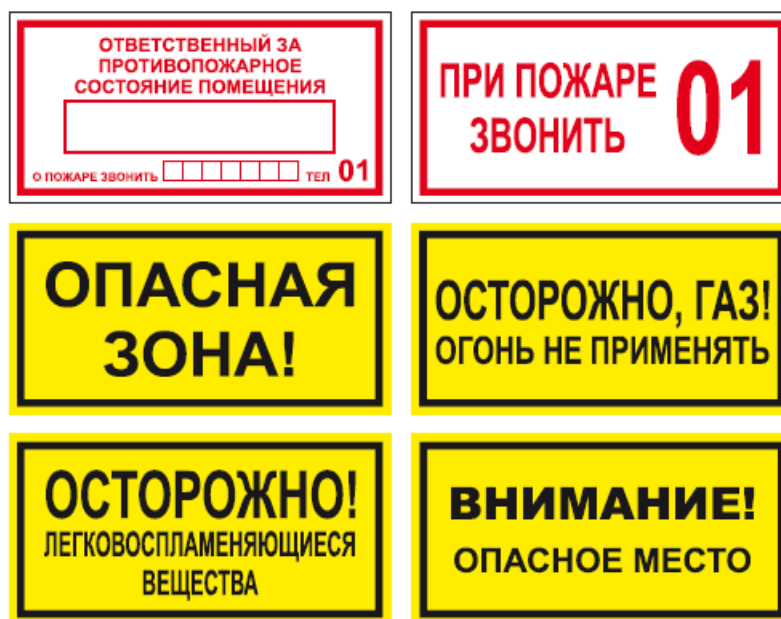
ОТВЕТСТВЕННЫЙ ЗА ПРОТИВОПОЖАРНОЕ СОСТОЯНИЕ ПОМЕЩЕНИЯ

О ПОЖАРЕ ЗВОНИТЬ ТЕЛ 01

ПРИ ПОЖАРЕ ЗВОНИТЬ 01

ОПАСНАЯ ЗОНА!

ОСТОРОЖНО, ГАЗ! ОГОНЬ НЕ ПРИМЕНЯТЬ

ОСТОРОЖНО! ЛЕГКОВОСПЛАМЕНЯЮЩИЕСЯ ВЕЩЕСТВА

ВНИМАНИЕ! ОПАСНОЕ МЕСТО